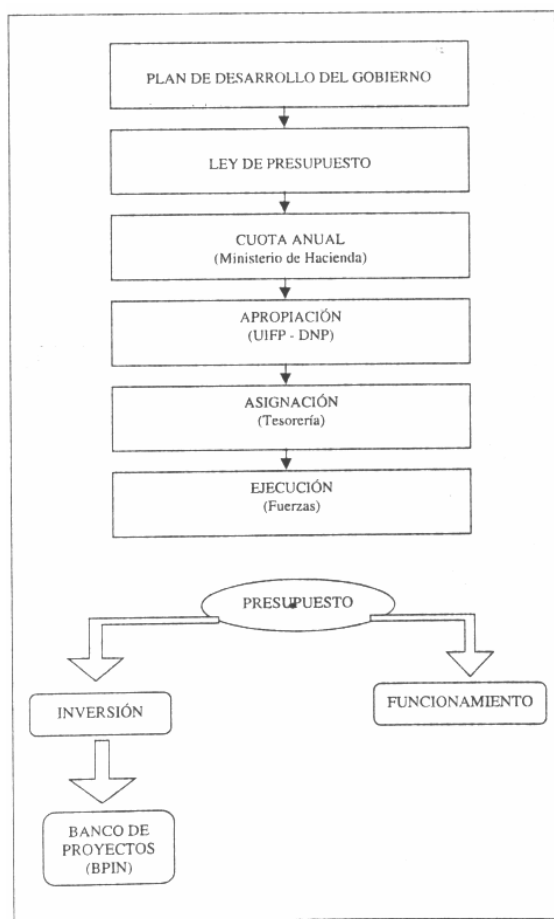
PLAN DE DESARROLLO DEL GOBIERNO

LEY DE PRESUPUESTO

CUOTA ANUAL
(Ministerio de Hacienda)

APROPIACIÓN
(UIFP - DNP)

ASIGNACIÓN
(Tesorería)

EJECUCIÓN
(Fuerzas)

PRESUPUESTO

INVERSIÓN

FUNCIONAMIENTO

BANCO DE PROYECTOS
(BPIN)